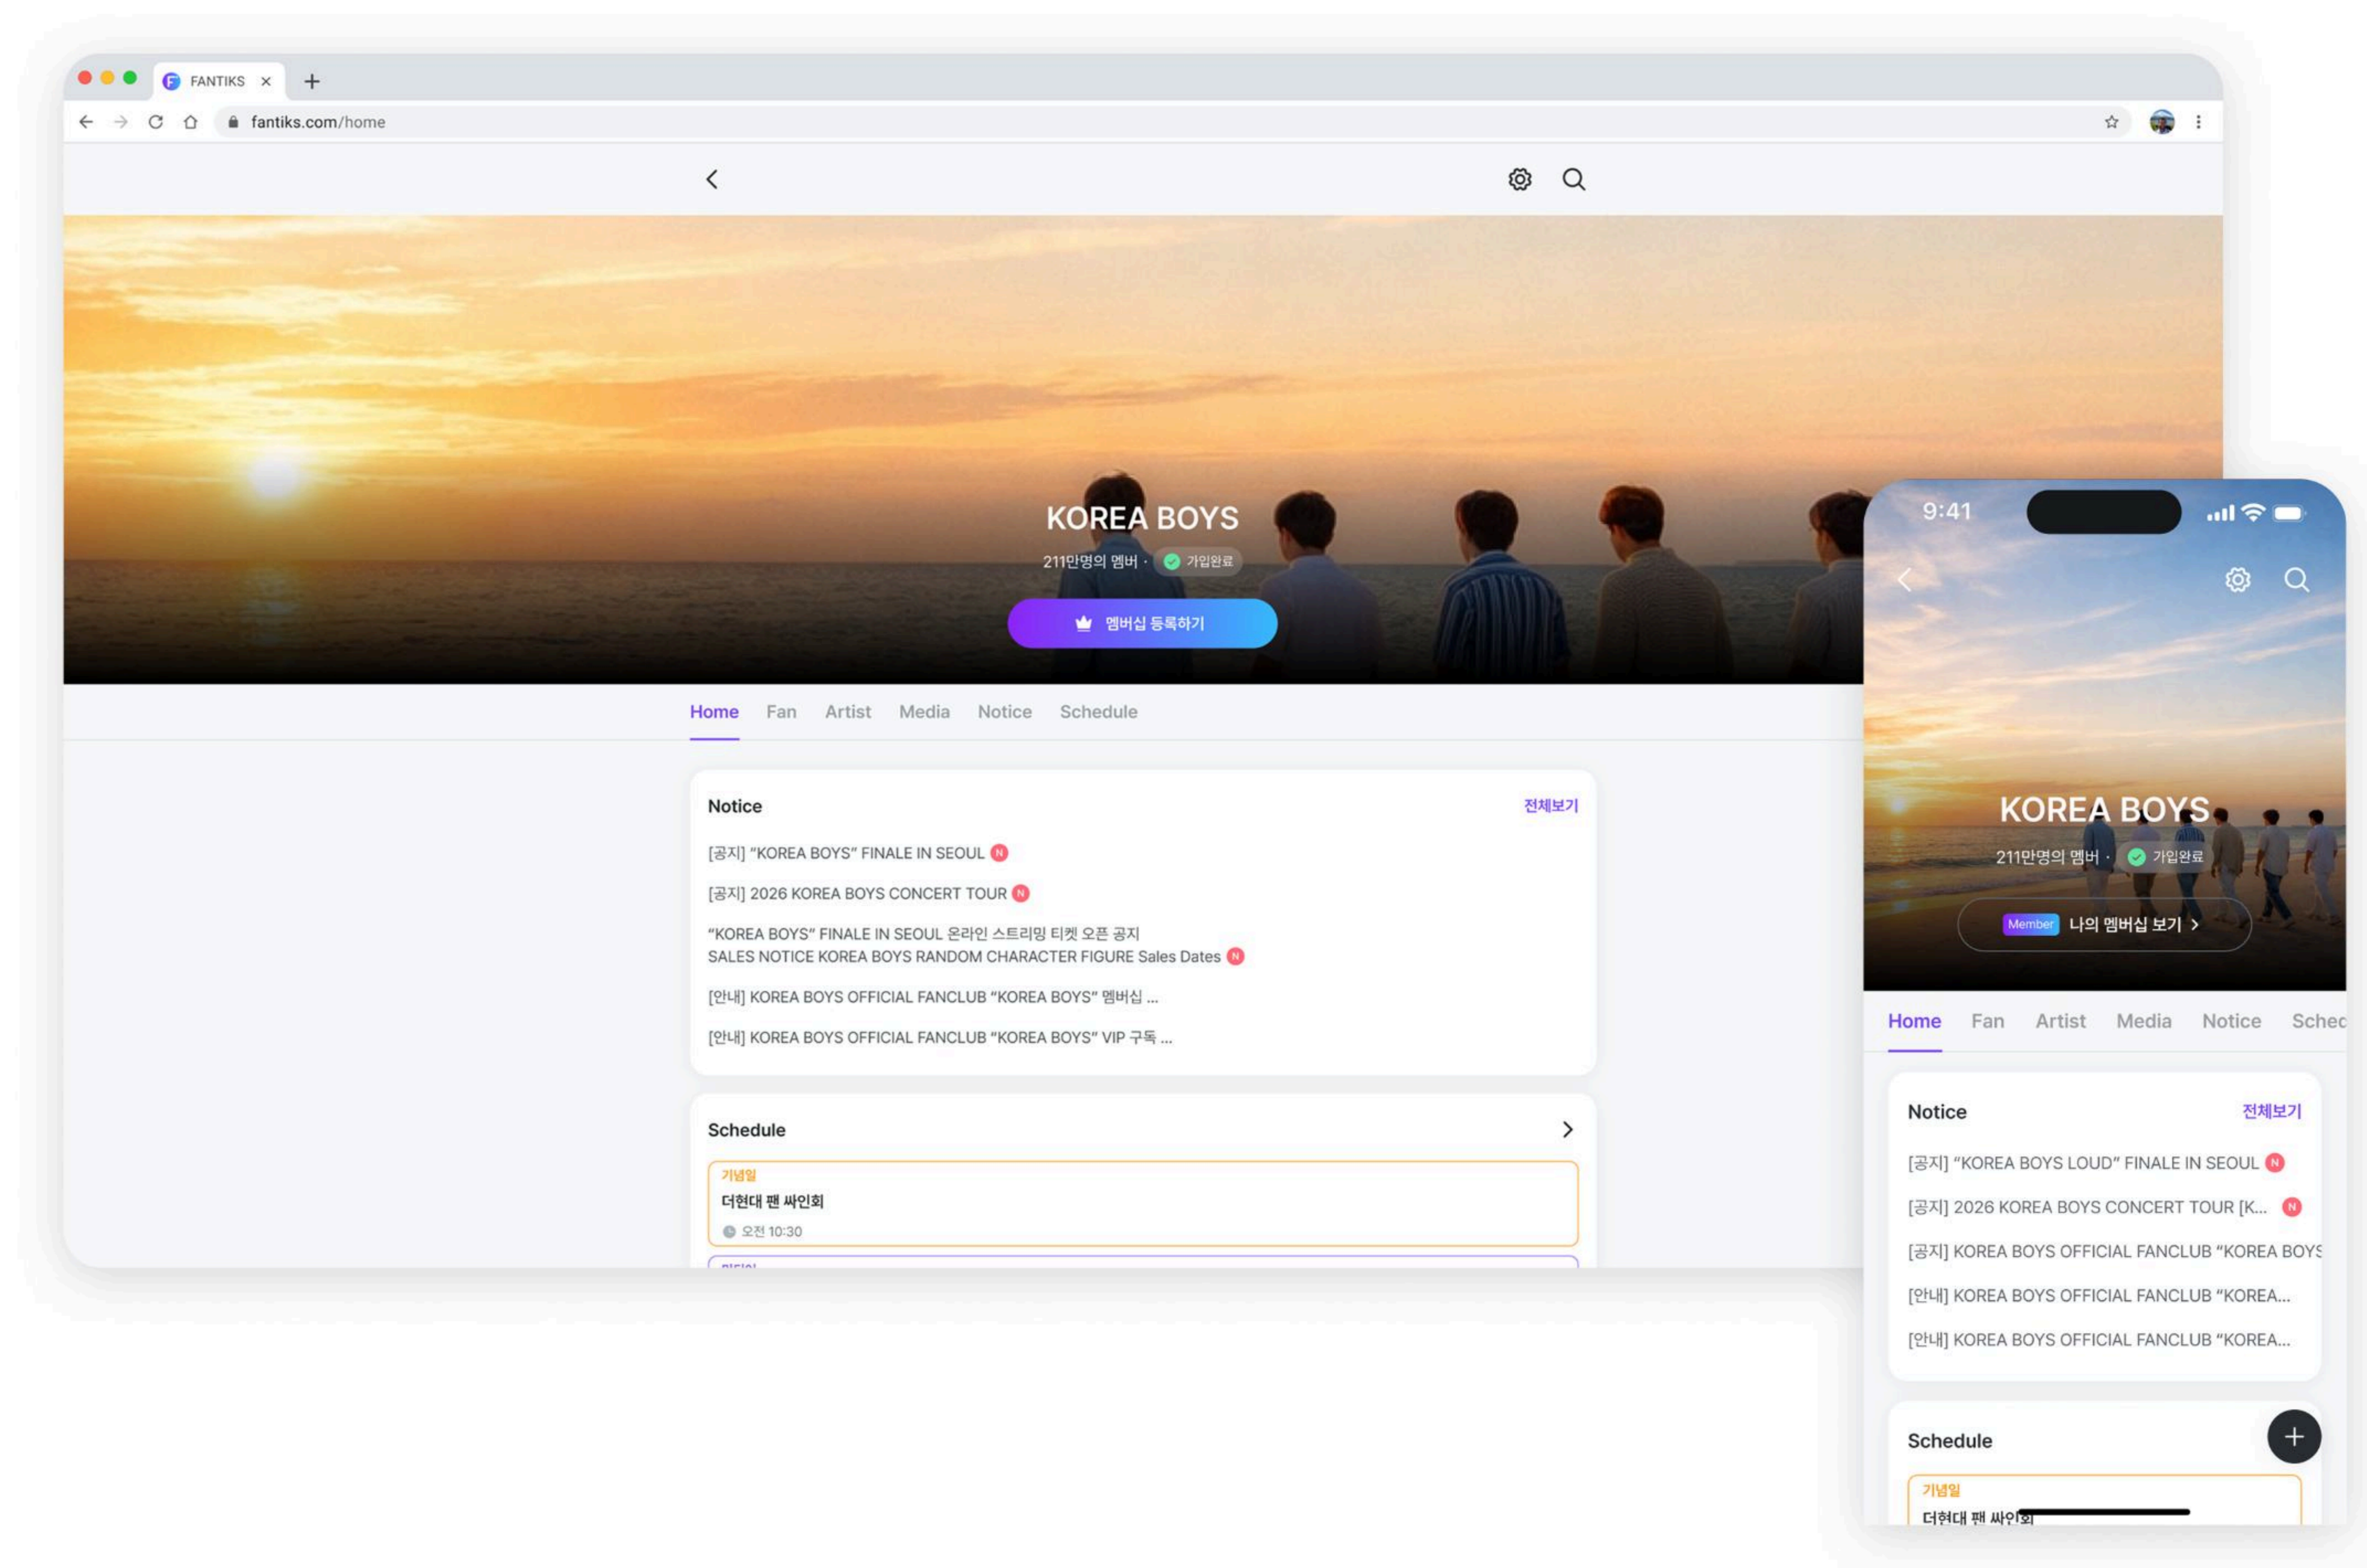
FANTIKS ×

fantiks.com/home

KOREA BOYS

211만명의 멤버 · 가입완료

멤버십 등록하기

Home Fan Artist Media Notice Schedule

Notice 전체보기

[공지] "KOREA BOYS" FINALE IN SEOUL N

[공지] 2026 KOREA BOYS CONCERT TOUR N

"KOREA BOYS" FINALE IN SEOUL 온라인 스트리밍 티켓 오픈 공지

SALES NOTICE KOREA BOYS RANDOM CHARACTER FIGURE Sales Dates N

[안내] KOREA BOYS OFFICIAL FANCLUB "KOREA BOYS" 멤버십 ...

[안내] KOREA BOYS OFFICIAL FANCLUB "KOREA BOYS" VIP 구독 ...

Schedule

기념일

더현대 팬 싸인회

오전 10:30

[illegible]

9:41

KOREA BOYS

211만명의 멤버 · 가입완료

Member 나의 멤버십 보기 >

Home Fan Artist Media Notice Schec

Notice 전체보기

[공지] "KOREA BOYS LOUD" FINALE IN SEOUL N

[공지] 2026 KOREA BOYS CONCERT TOUR [K... N

[공지] KOREA BOYS OFFICIAL FANCLUB "KOREA BOYS

[안내] KOREA BOYS OFFICIAL FANCLUB "KOREA...

[안내] KOREA BOYS OFFICIAL FANCLUB "KOREA...

Schedule

기념일

더현대 팬 싸인회